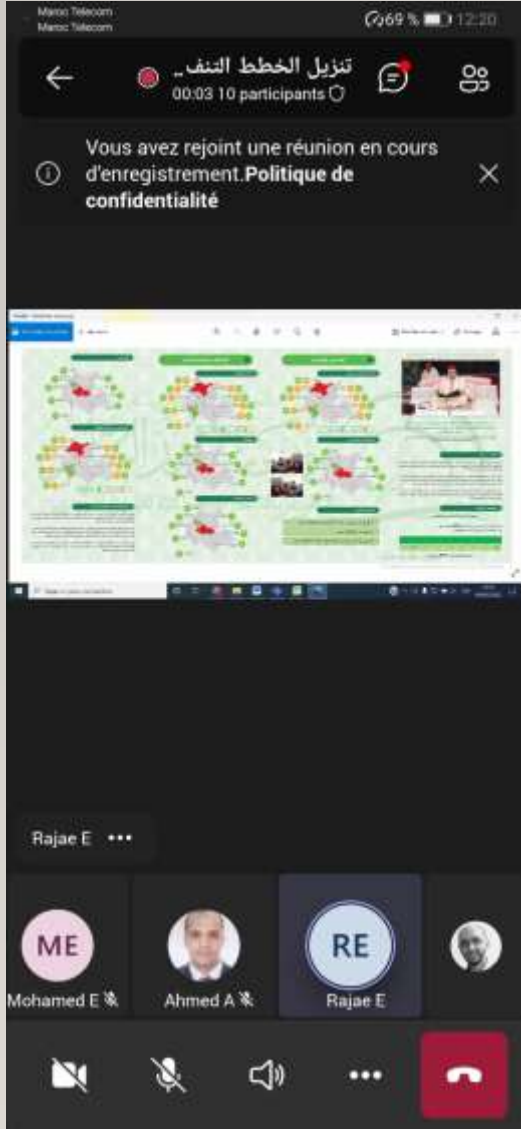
Maroc Telecom
Maroc Telecom
69 % 12:20

تنزيل الخطط التنف..
00:03 10 participants

Vous avez rejoint une réunion en cours d'enregistrement.**Politique de confidentialité**

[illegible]

Rajae E •••

ME
Mohamed E

Ahmed A

RE
Rajae E